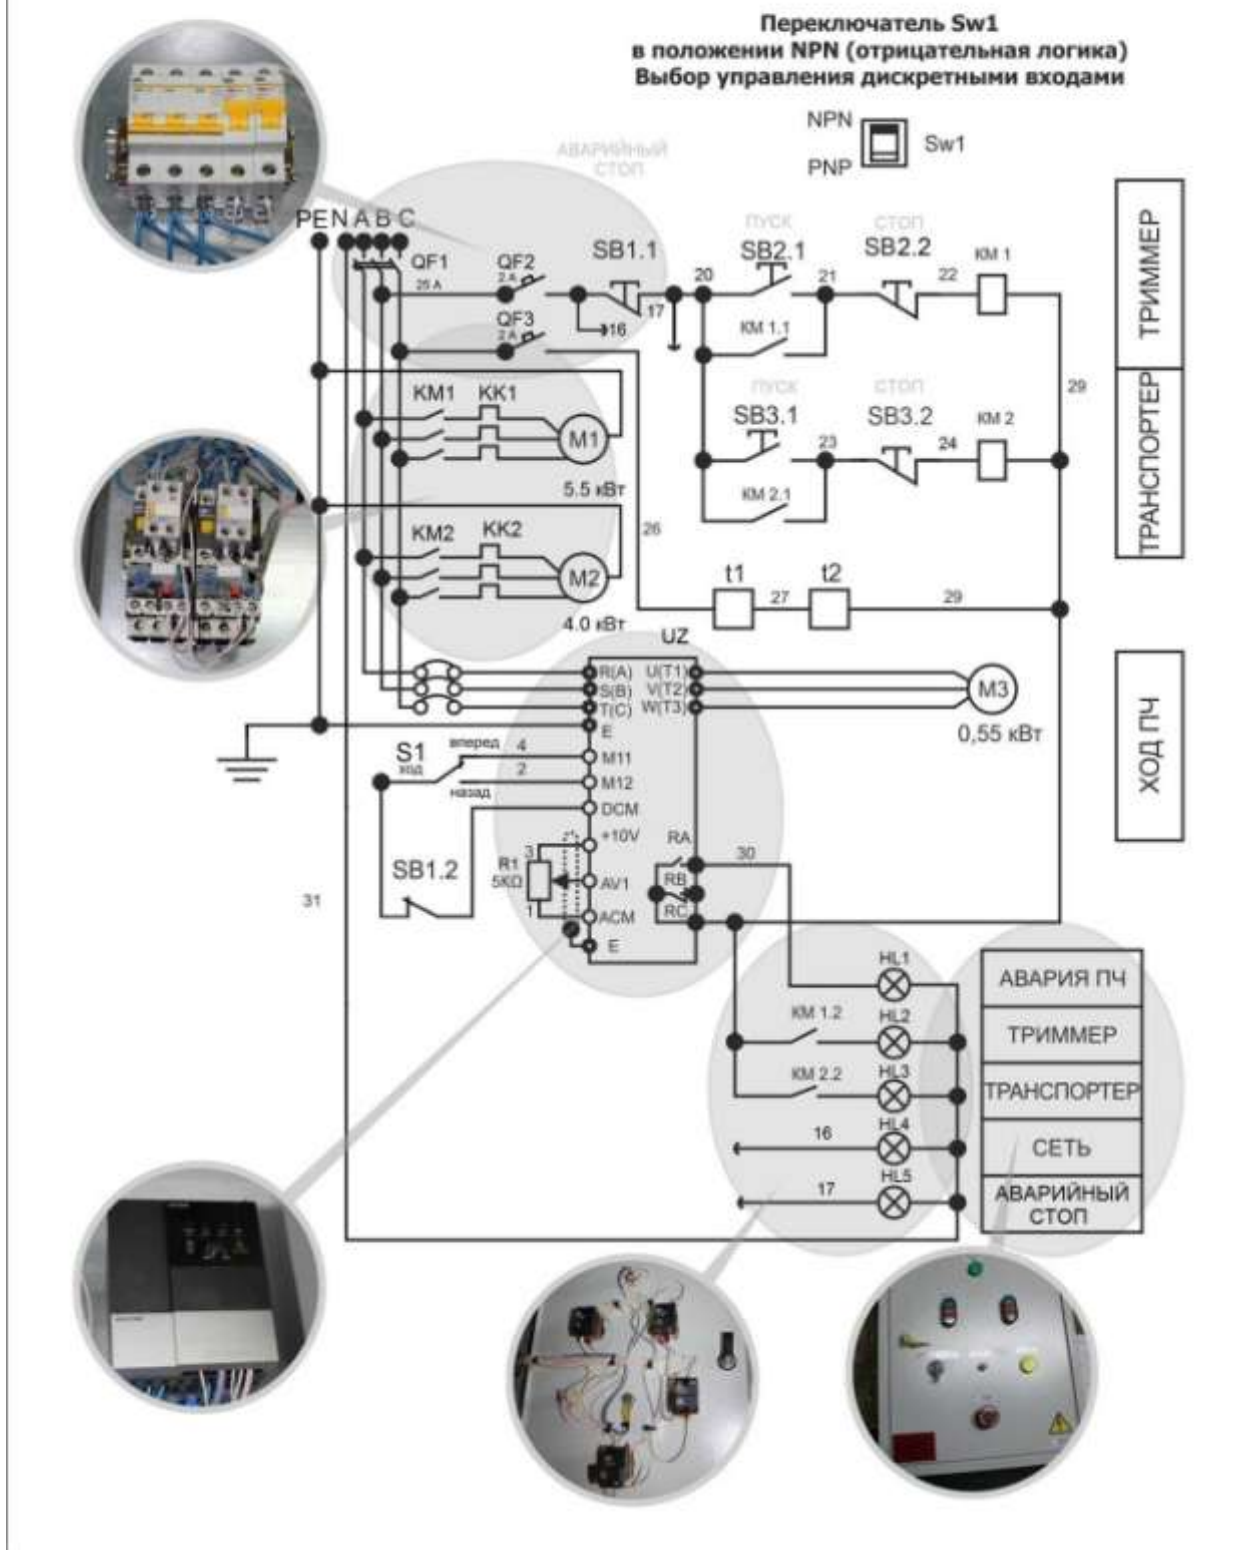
Переключатель Sw1
в положении NPN (отрицательная логика)
Выбор управления дискретными входами

NPN
PNP
Sw1

АВАРИЙНЫЙ СТОП

PE N A B C

QF1
25 A
QF2
2 A
QF3
2 A

SB1.1
16
17
20
ПУСК
SB2.1
21
СТОП
SB2.2
22
KM 1
KM 1.1

ТРИММЕР

ПУСК
SB3.1
23
СТОП
SB3.2
24
KM 2
KM 2.1
29

ТРАНСПОРТЕР

KM1
KK1
M1
5.5 кВт

KM2
KK2
M2
4.0 кВт
26

t1
27
t2
29

UZ
R(A)
S(B)
T(C)
E
U(T1)
V(T2)
W(T3)
M3
0,55 кВт

ХОД ПЧ

S1
ход
вперед
4
2
назад
M11
M12
DCM
+10V
AV1
ACM
E
R1
5KΩ
3
2
1
RA
RB
RC
30

SB1.2
31

HL1
АВАРИЯ ПЧ
KM 1.2
HL2
ТРИММЕР
KM 2.2
HL3
ТРАНСПОРТЕР
16
HL4
СЕТЬ
17
HL5
АВАРИЙНЫЙ СТОП